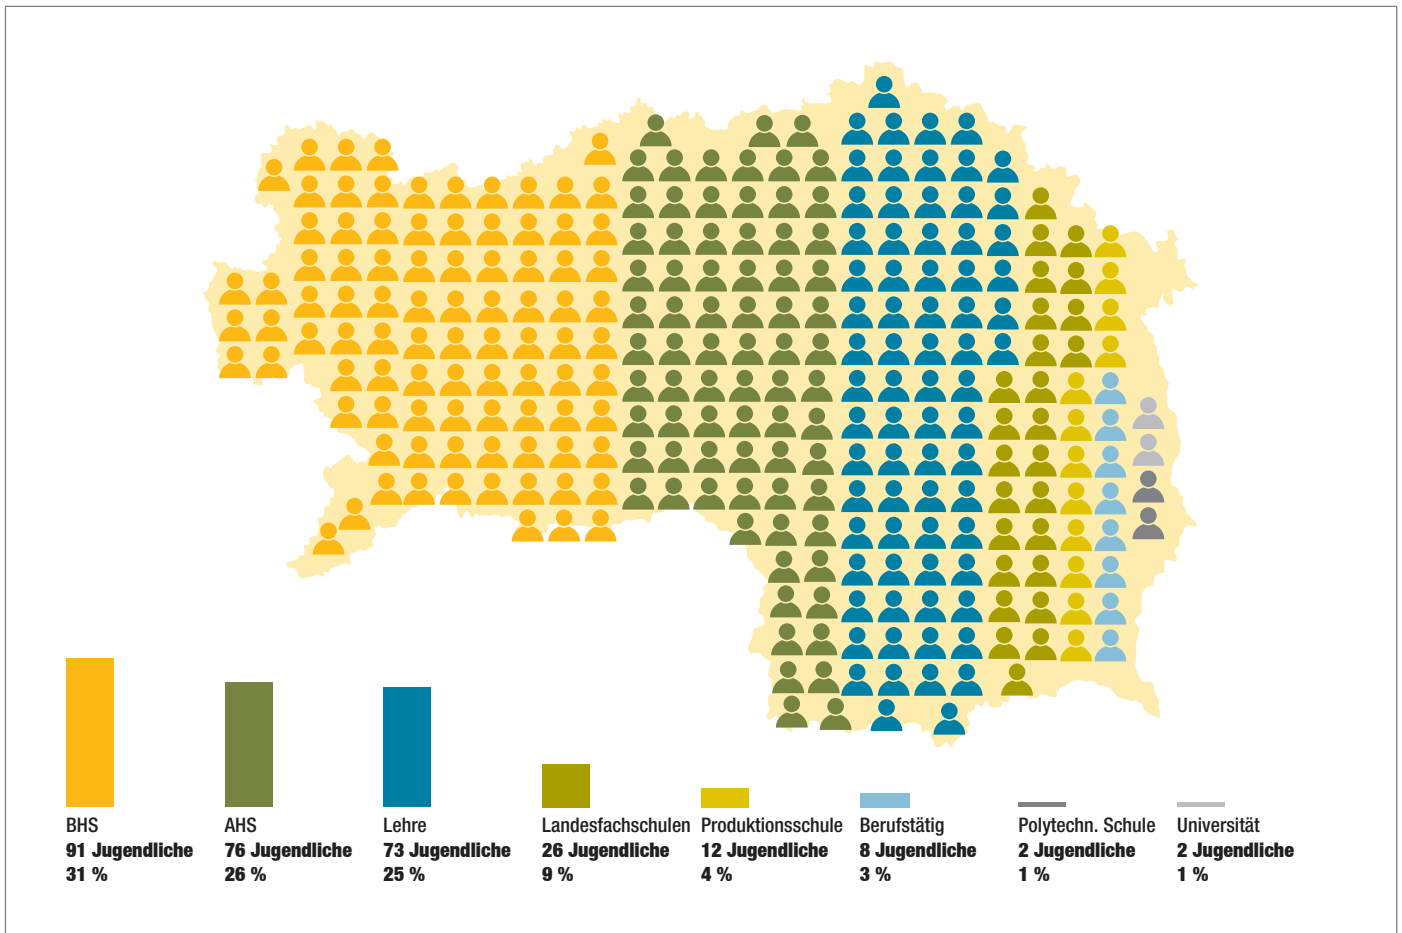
BHS
91 Jugendliche
31 %

AHS
76 Jugendliche
26 %

Lehre
73 Jugendliche
25 %

Landesfachschulen
26 Jugendliche
9 %

Produktionsschule
12 Jugendliche
4 %

Berufstätig
8 Jugendliche
3 %

Polytechn. Schule
2 Jugendliche
1 %

Universität
2 Jugendliche
1 %